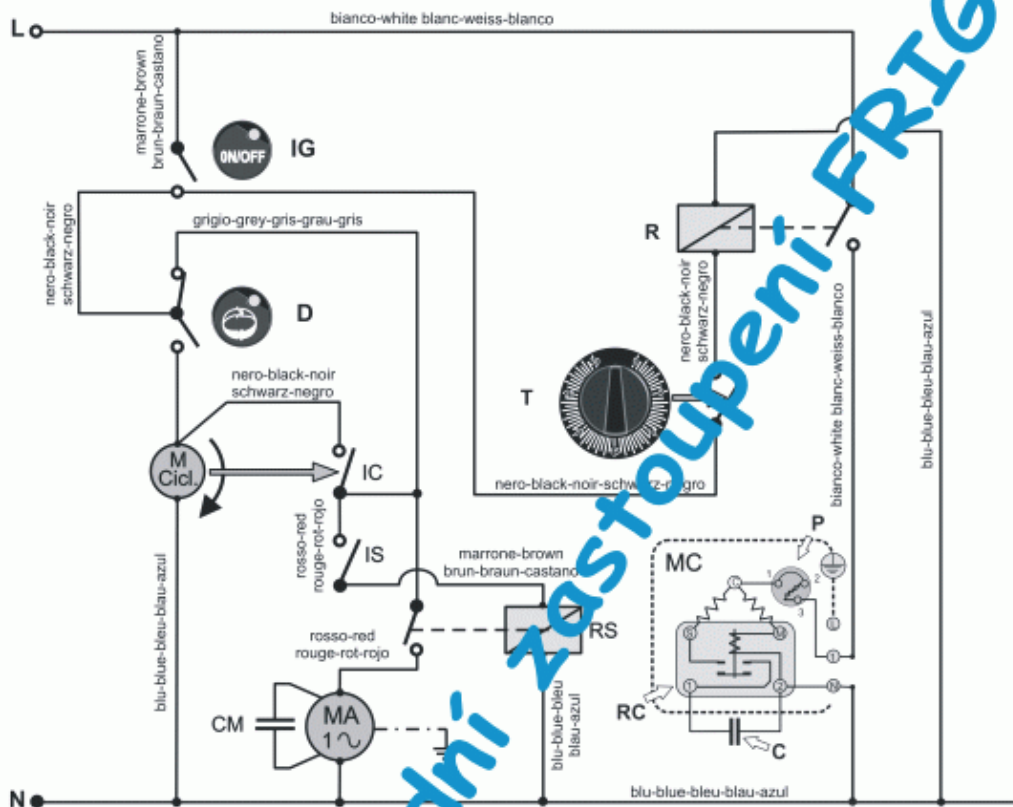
L
bianco-white blanc-weiss-blanco
marrone-brown brun-braun-castano
ON/OFF
IG
nero-black-noir schwarz-negro
grigio-grey-gris-grau-gris
R
D
nero-black-noir schwarz-negro
bianco-white blanc-weiss-blanco
blu-blue-bleu-blau-azul
T
nero-black-noir schwarz-negro
M Cicl.
IC
nero-black-noir-schwarz-negro
rosso-red rouge-rot-rojo
IS
marrone-brown brun-braun-castano
P
MC
rosso-red rouge-rot-rojo
RS
blu-blue-bleu-blau-azul
CM
MA 1~
blu-blue-bleu blau-azul
RC
C
N
blu-blue-bleu-blau-azul
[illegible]dní zastoupení FRIG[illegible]